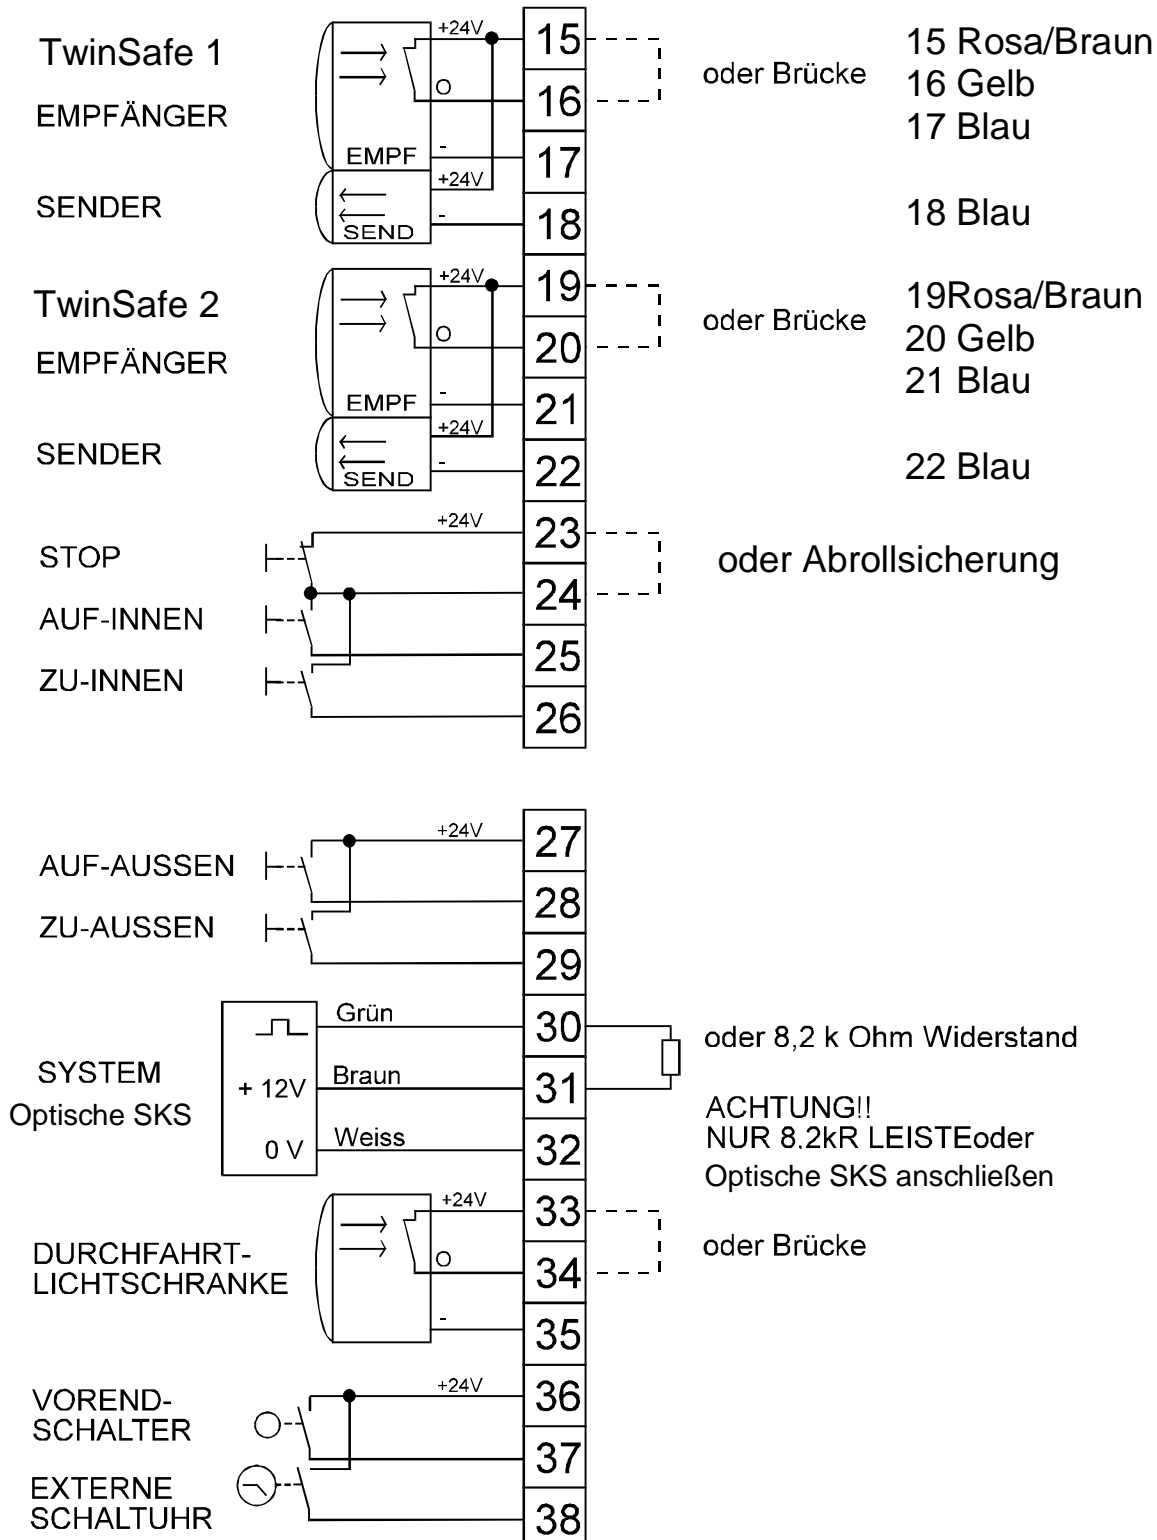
TwinSafe 1
EMPFÄNGER
SENDER

+24V
O
EMPF
-
+24V
SEND
-

15
16
17
18

oder Brücke

15 Rosa/Braun
16 Gelb
17 Blau

18 Blau

TwinSafe 2
EMPFÄNGER
SENDER

+24V
O
EMPF
-
+24V
SEND
-

19
20
21
22

oder Brücke

19Rosa/Braun
20 Gelb
21 Blau

22 Blau

STOP
AUF-INNEN
ZU-INNEN

+24V

23
24
25
26

oder Abrollsicherung

AUF-AUSSEN
ZU-AUSSEN

+24V

27
28
29

SYSTEM
Optische SKS

+ 12V
0 V
Grün
Braun
Weiss

30
31
32

oder 8,2 k Ohm Widerstand

ACHTUNG!!
NUR 8.2kR LEISTEoder
Optische SKS anschließen

DURCHFAHRT-
LICHTSCHRANKE

+24V
O
-

33
34
35

oder Brücke

VOREND-
SCHALTER
EXTERNE
SCHALTUHR

+24V

36
37
38